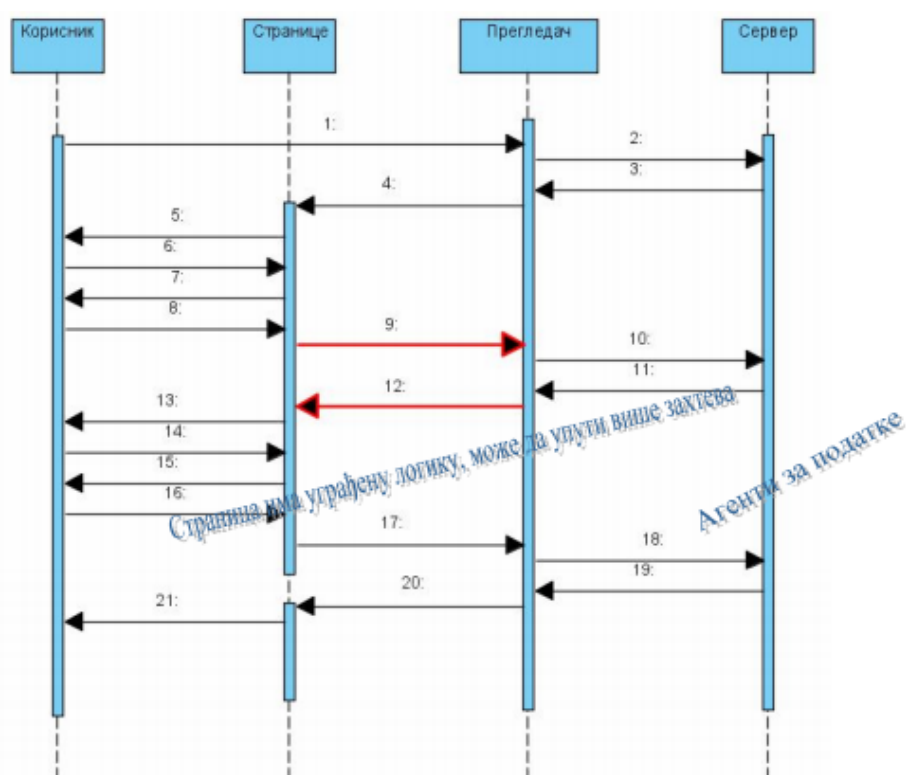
Корисник

Странице

Прегледач

Сервер

1:

2:

3:

4:

5:

6:

7:

8:

9:

10:

11:

12:

13:

14:

15:

16:

17:

18:

19:

20:

21:

Страница има уграђену логику, може да упути више захтева

Агенти за податке